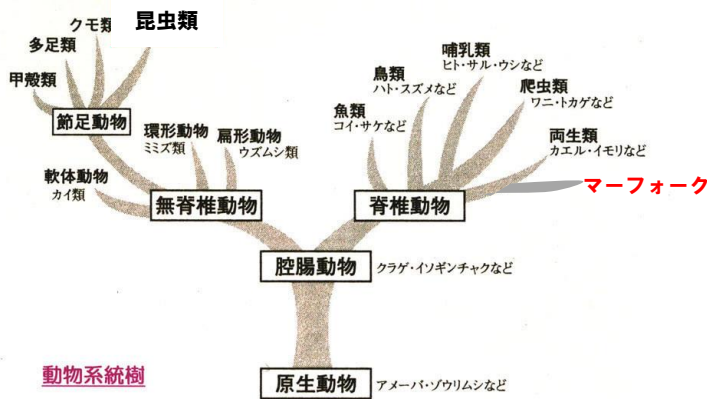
昆虫類
クモ類
多足類
甲殻類
節足動物
環形動物
ミミズ類
扁形動物
ウズムシ類
軟体動物
カイ類
無脊椎動物
哺乳類
ヒト・サル・ウシなど
鳥類
ハト・スズメなど
爬虫類
ワニ・トカゲなど
魚類
コイ・サケなど
両生類
カエル・イモリなど
マーフォーク
脊椎動物
腔腸動物
クラゲ・イソギンチャクなど
動物系統樹
原生動物
アメーバ・ゾウリムシなど